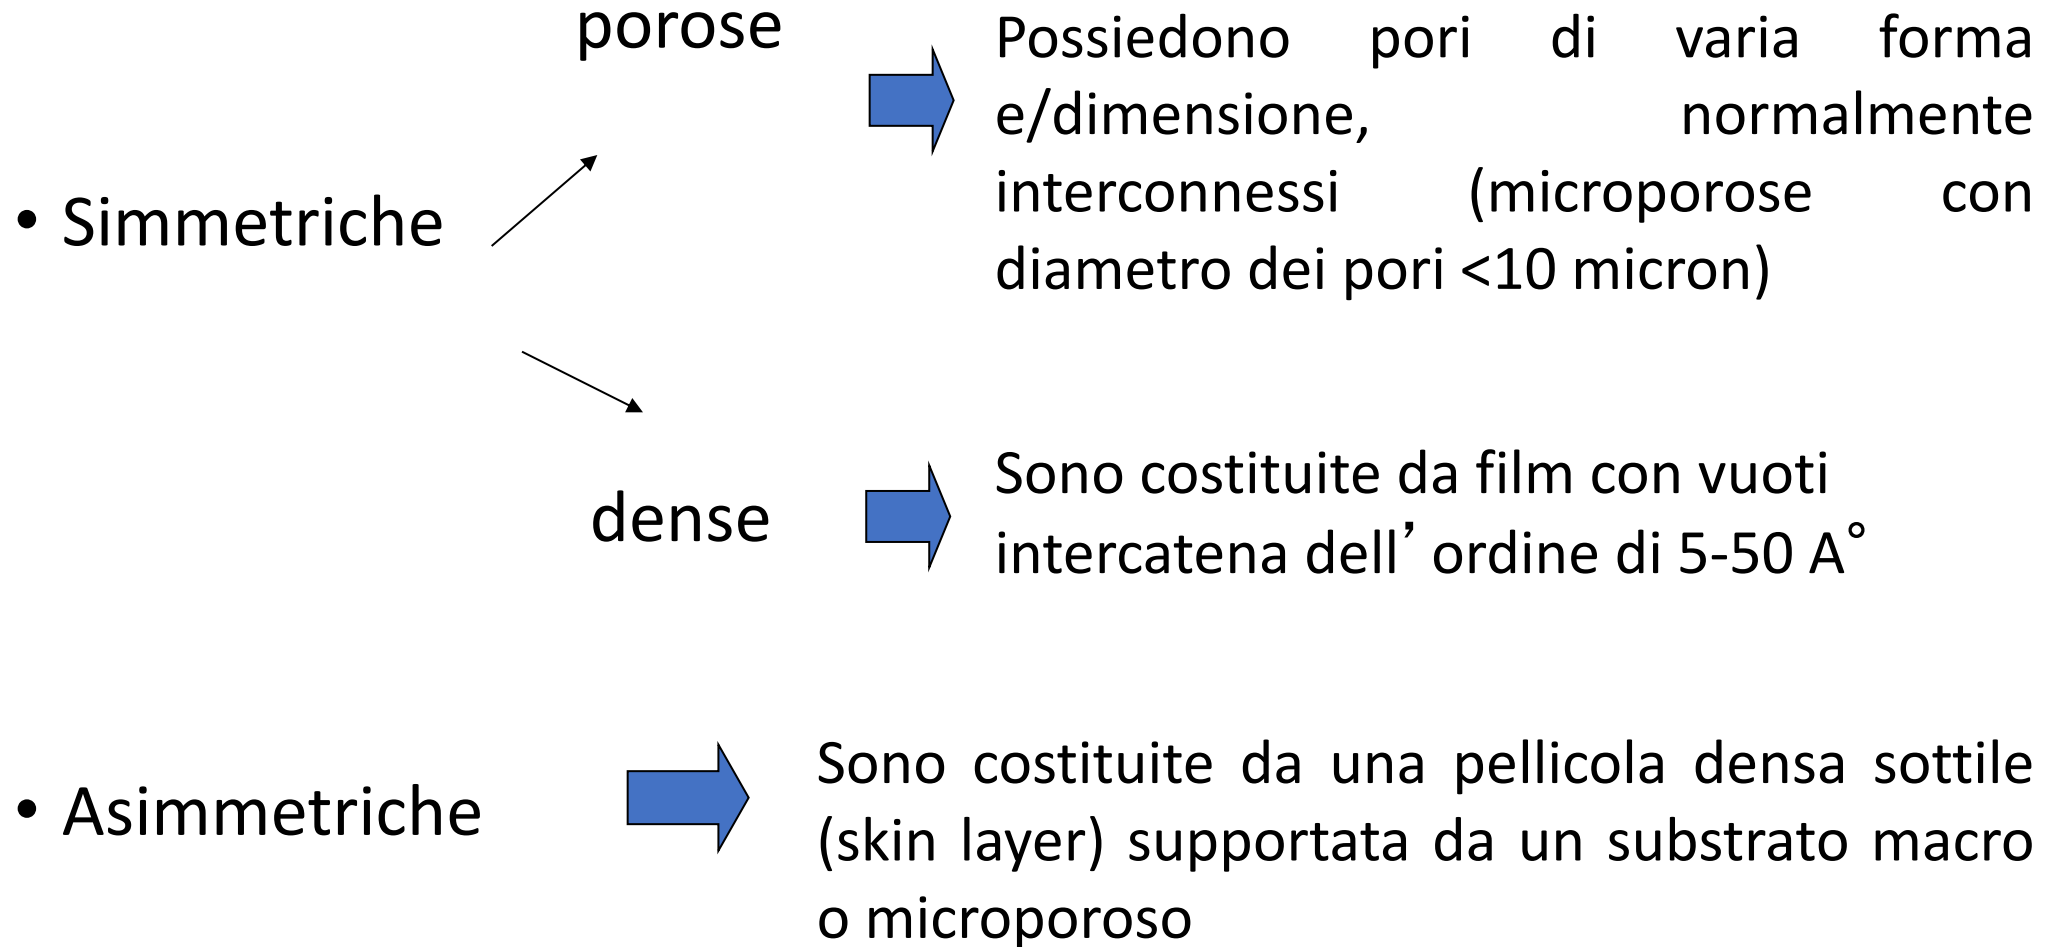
porose

Possiedono pori di varia forma e/dimensione, normalmente interconnessi (microporose con diametro dei pori <10 micron)

• Simmetriche

dense

Sono costituite da film con vuoti intercatena dell’ordine di 5-50 A°

• Asimmetriche

Sono costituite da una pellicola densa sottile (skin layer) supportata da un substrato macro o microporoso